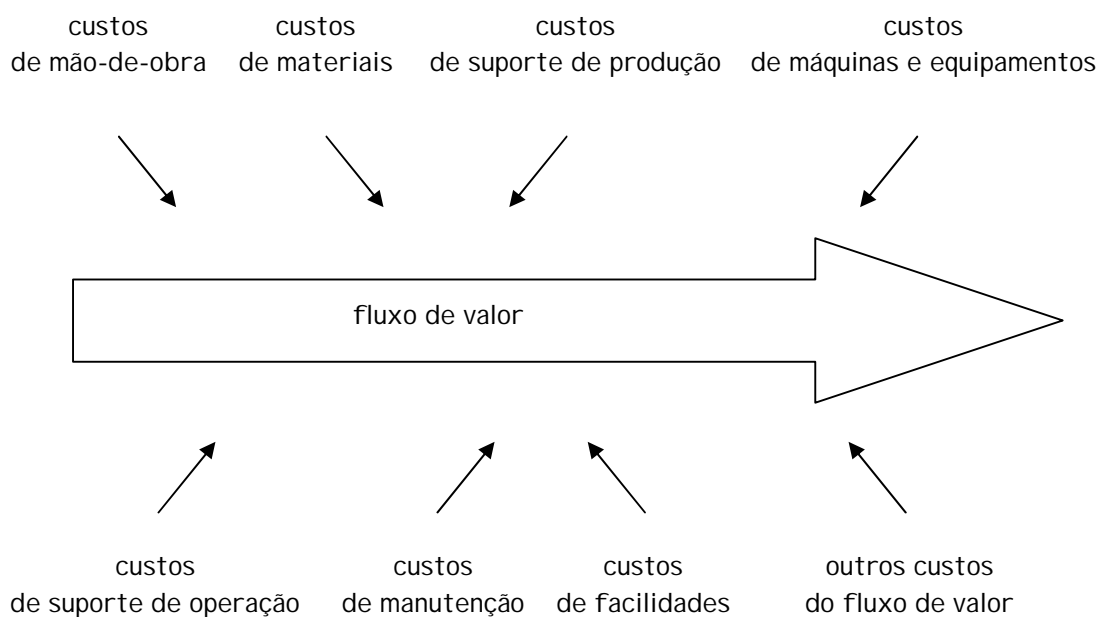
custos de mão-de-obra

custos de materiais

custos de suporte de produção

custos de máquinas e equipamentos

fluxo de valor

custos de suporte de operação

custos de manutenção

custos de facilidades

outros custos do fluxo de valor